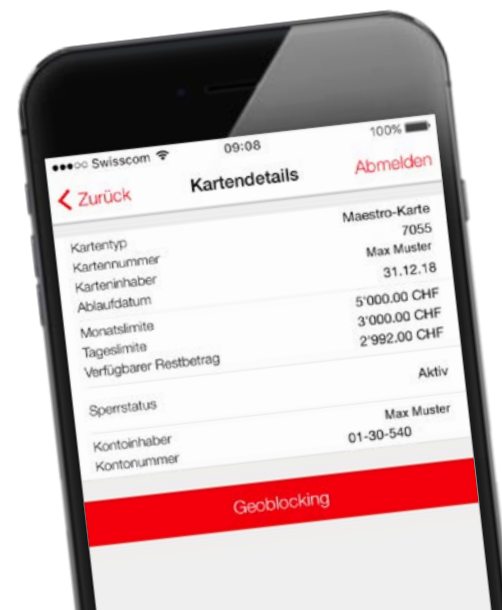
Swisscom 09:08 100%

< Zurück Kartendetails Abmelden

| | |
|---|---|
| Kartentyp | Maestro-Karte |
| Kartennummer | 7055 |
| Karteninhaber | Max Muster |
| Ablaufdatum | 31.12.18 |
| Monatslimite | 5'000.00 CHF |
| Tageslimite | 3'000.00 CHF |
| Verfügbarer Restbetrag | 2'992.00 CHF |
| Sperrstatus | Aktiv |
| Kontoinhaber | Max Muster |
| Kontonummer | 01-30-540 |

Geoblocking